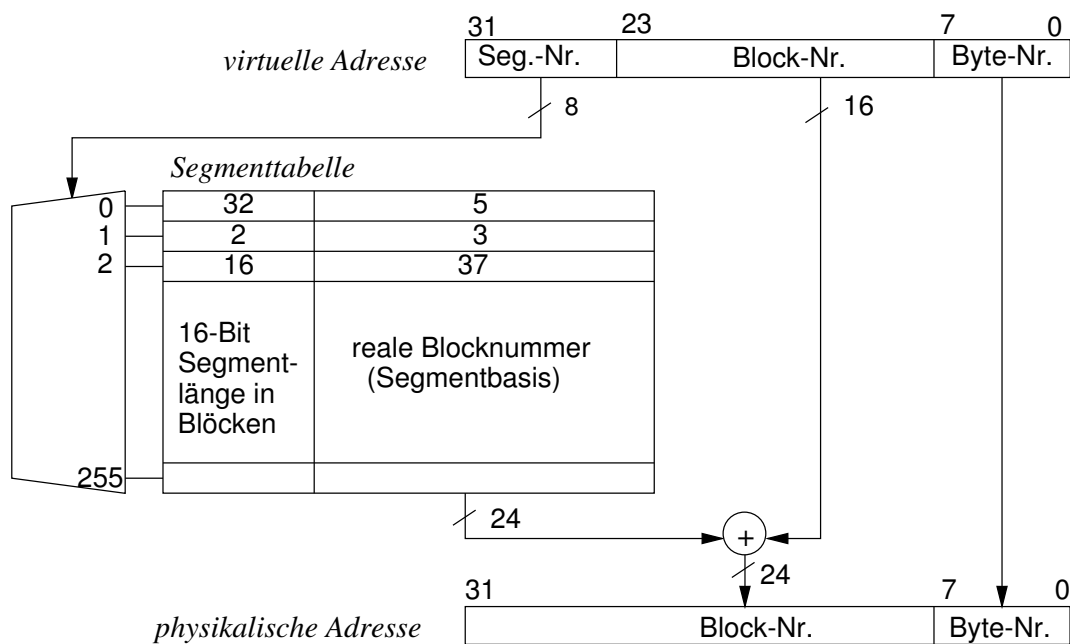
31 23 7 0

virtuelle Adresse

Seg.-Nr.

Block-Nr.

Byte-Nr.

8

16

Segmenttabelle

0
1
2

| 32 | 5 |
|---|---|
| 2 | 3 |
| 16 | 37 |
| 16-Bit Segmentlänge in Blöcken | reale Blocknummer (Segmentbasis) |
| | |

255

24

+

24

31 7 0

physikalische Adresse

Block-Nr.

Byte-Nr.